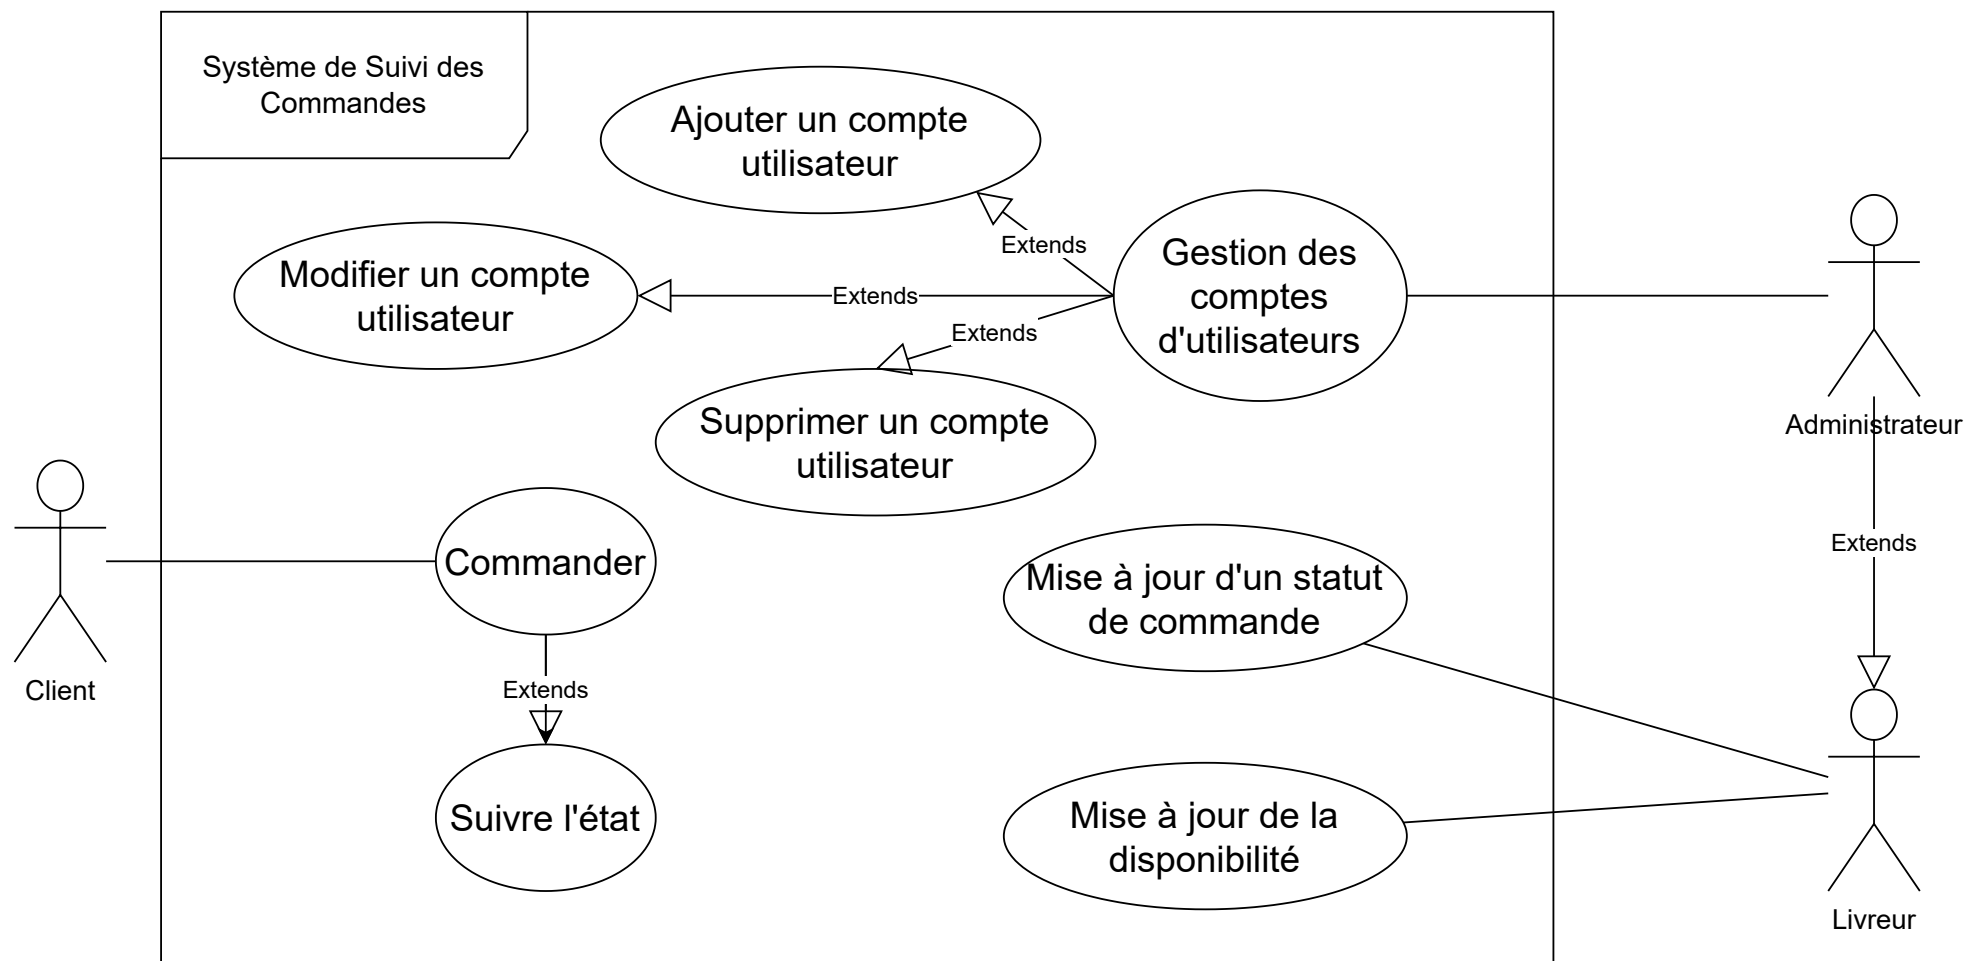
Système de Suivi des Commandes

Ajouter un compte utilisateur

Extends

Gestion des comptes d'utilisateurs

Modifier un compte utilisateur

Extends

Extends

Supprimer un compte utilisateur

Administrateur

Client

Commander

Extends

Suivre l'état

Extends

Mise à jour d'un statut de commande

Mise à jour de la disponibilité

Livreur